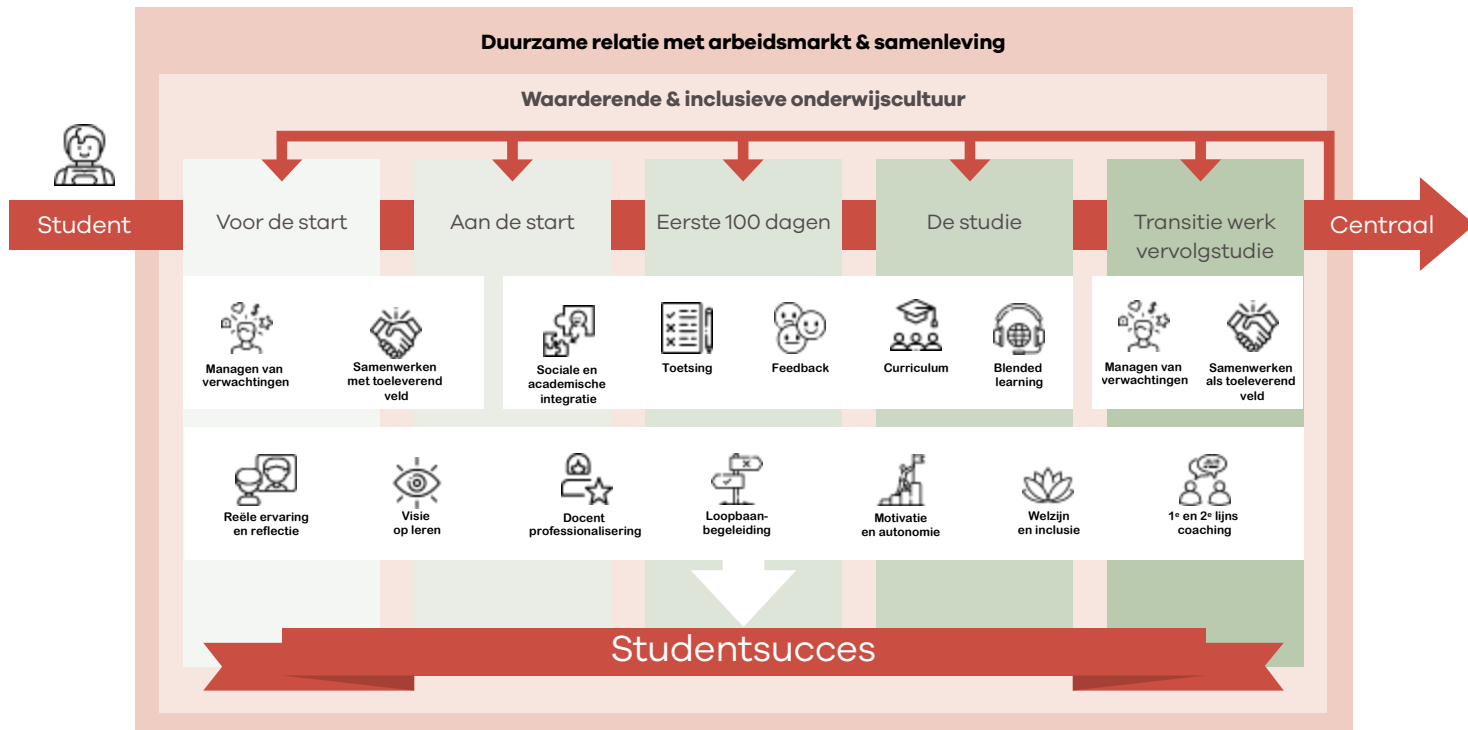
Duurzame relatie met arbeidsmarkt & samenleving

Waarderende & inclusieve onderwijscultuur

Student

Voor de start

Aan de start

Eerste 100 dagen

De studie

Transitie werk vervolgstudie

Centraal

Managen van verwachtingen

Samenwerken met toeleverend veld

Sociale en academische integratie

Toetsing

Feedback

Curriculum

Blended learning

Managen van verwachtingen

Samenwerken als toeleverend veld

Reële ervaring en reflectie

Visie op leren

Docent professionalisering

Loopbaanbegeleiding

Motivatie en autonomie

Welzijn en inclusie

1$^e$ en 2$^e$ lijns coaching

Studentsucces